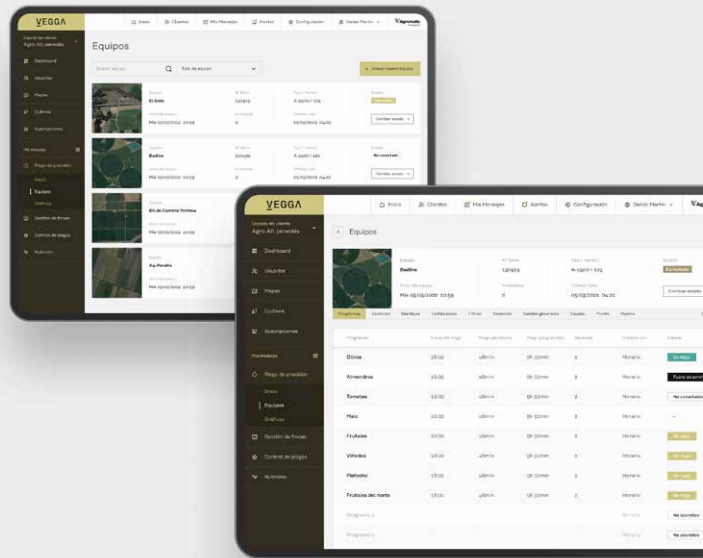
VEGGA

Agro A.F. penedès

Dashboard

Usuarios

Mapas

Cultivos

Suscripciones

Riego de precisión

Equipos

Gráficos

Gestión de fincas

Control de plagas

Nutrición

Inicio | Clientes | Mis Mensajes | Alertas | Configuración | David Martín

Equipos

Buscar equipo

+ Añadir nuevo equipo

El Soto

Badina

Pla de Comtes Vermella

Ag. Penalba

Cambiar estado

VEGGA

Equipo del cliente
Agro A.F. penedès

Dashboard

Usuarios

Mapas

Cultivos

Suscripciones

Hardware

Riego de precisión

Inicio

Equipos

Gráficos

Gestión de fincas

Control de plagas

Nutrición

Inicio | Clientes | Mis Mensajes | Alertas | Configuración | David Martín

Equipos

Equipo
Badina

Nº Serie
126560

Tipo / versión
A-5500 / 1.23

Estado
Conectado

Mie 05/03/2025 10:59

0

05/03/2025 04:20

Cambiar estado

Programas | Sectores | Mezclas | Fertilizantes | Filtros | Sensores | Salidas generales | Caudal | Fuelle | Bomba

| Programa | | | | | | Estado |
|---|---|---|---|---|---|---|
| Olivos | 18:00 | | 5h 30min | 3 | Horario | En riego |
| Almendros | 18:00 | | 5h 30min | 3 | Horario | Fuera de servicio |
| Tomates | 18:00 | | 5h 30min | 3 | Horario | No conectado |
| Maiz | 18:00 | | 5h 30min | 3 | Horario | - |
| Frutales | 18:00 | | 5h 30min | 3 | Horario | En riego |
| Viñedos | 18:00 | | 5h 30min | 3 | Horario | En riego |
| Pistacho | 18:00 | | 5h 30min | 3 | Horario | En riego |
| Frutales del norte | 18:00 | | 5h 30min | 3 | Horario | En riego |
| Programa 9 | | | | | | No operativo |
| Programa 10 | | | | | | No operativo |